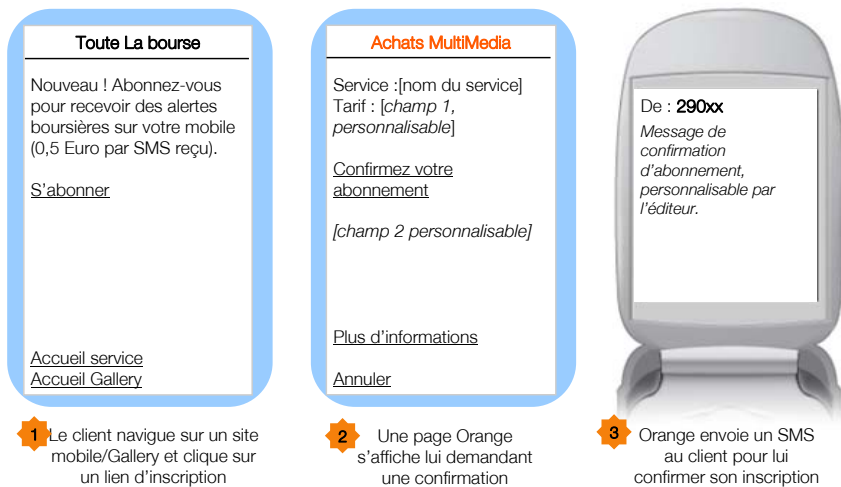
Toute La bourse

Nouveau ! Abonnez-vous pour recevoir des alertes boursières sur votre mobile (0,5 Euro par SMS reçu).

S'abonner

Accueil service
Accueil Gallery

1 Le client navigue sur un site mobile/Gallery et clique sur un lien d'inscription

Achats MultiMedia

Service :[nom du service]
Tarif : [*champ 1, personnalisable*]

Confirmez votre abonnement

*[champ 2 personnalisable]*

Plus d'informations

Annuler

2 Une page Orange s'affiche lui demandant une confirmation

De : 290xx
*Message de confirmation d'abonnement, personnalisable par l'éditeur.*

3 Orange envoie un SMS au client pour lui confirmer son inscription